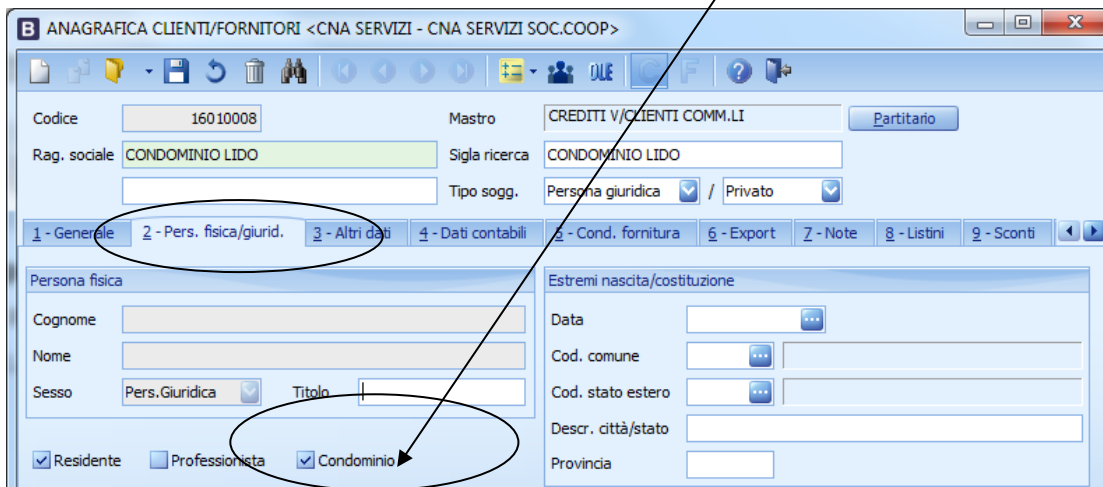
ANAGRAFICA CLIENTI/FORNITORI <CNA SERVIZI - CNA SERVIZI SOC.COOP>

DUE

Codice 16010008
Mastro CREDITI V/CLIENTI COMM.LI
Partitario
Rag. sociale CONDOMINIO LIDO
Sigla ricerca CONDOMINIO LIDO
Tipo sogg. Persona giuridica / Privato

1 - Generale | 2 - Pers. fisica/giurid. | 3 - Altri dati | 4 - Dati contabili | 5 - Cond. fornitura | 6 - Export | 7 - Note | 8 - Listini | 9 - Sconti

Persona fisica
Cognome
Nome
Sesso Pers.Giuridica Titolo

Residente
Professionista
Condominio

Estremi nascita/costituzione
Data
Cod. comune
Cod. stato estero
Descr. città/stato
Provincia